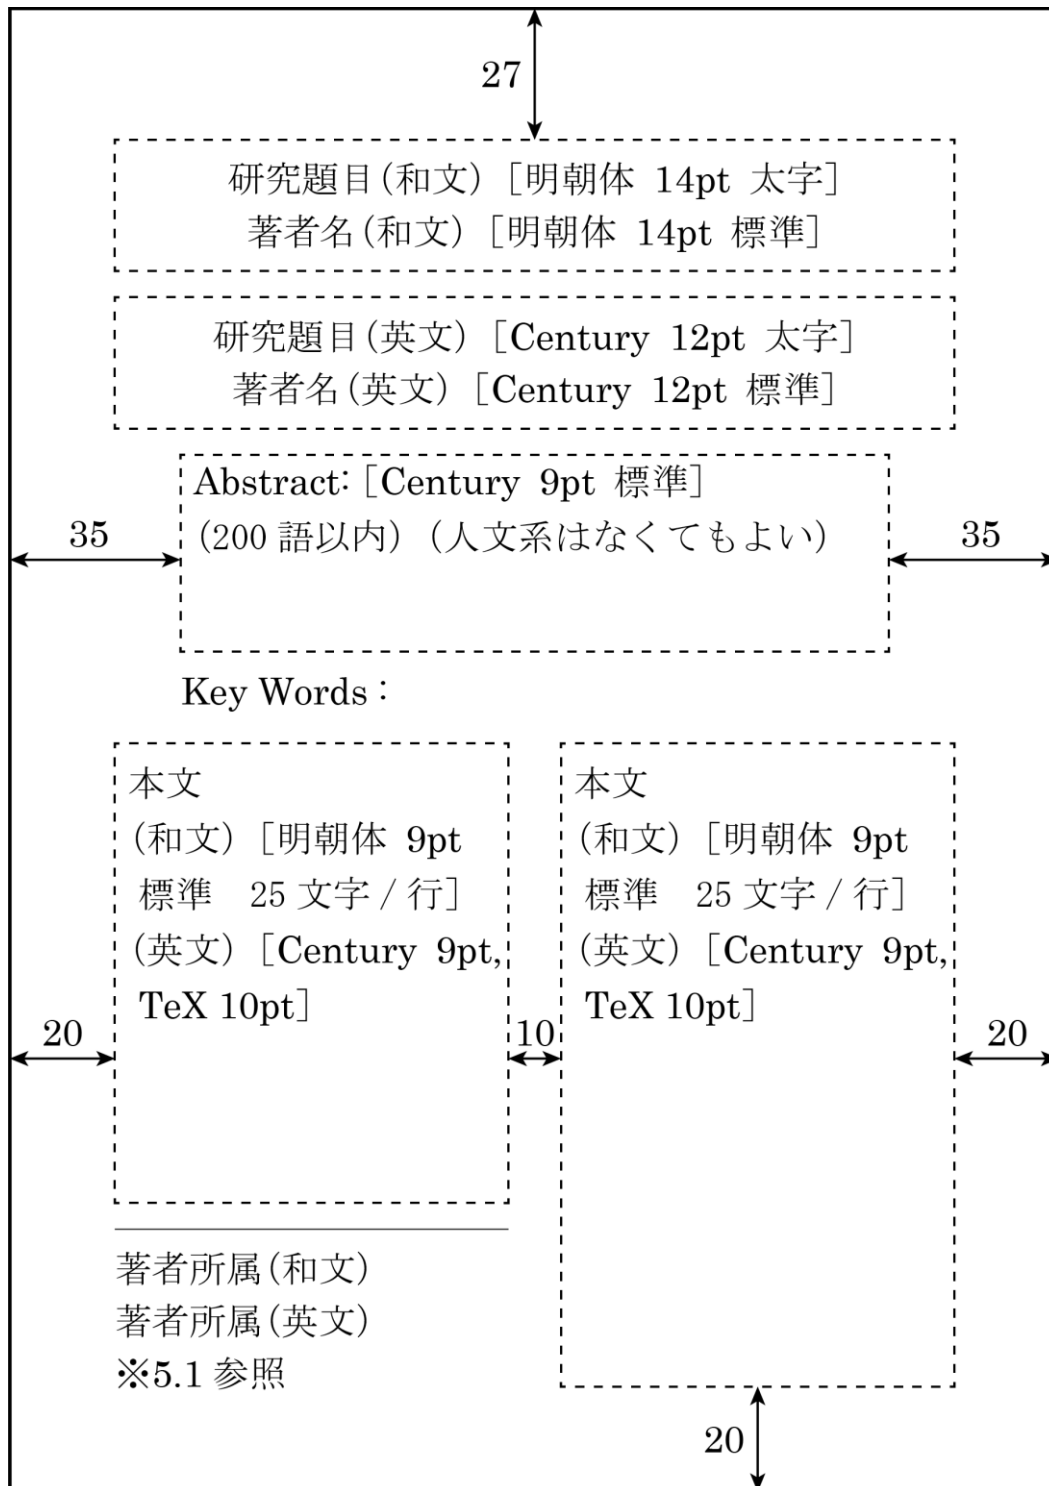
27

研究題目(和文)［明朝体 14pt 太字］
著者名(和文)［明朝体 14pt 標準］

研究題目(英文)［Century 12pt 太字］
著者名(英文)［Century 12pt 標準］

35

Abstract:［Century 9pt 標準］
(200 語以内)(人文系はなくてもよい)

35

Key Words：

20

本文
(和文)［明朝体 9pt 標準 25 文字 / 行］
(英文)［Century 9pt, TeX 10pt］

10

本文
(和文)［明朝体 9pt 標準 25 文字 / 行］
(英文)［Century 9pt, TeX 10pt］

20

著者所属(和文)
著者所属(英文)
※5.1 参照

20